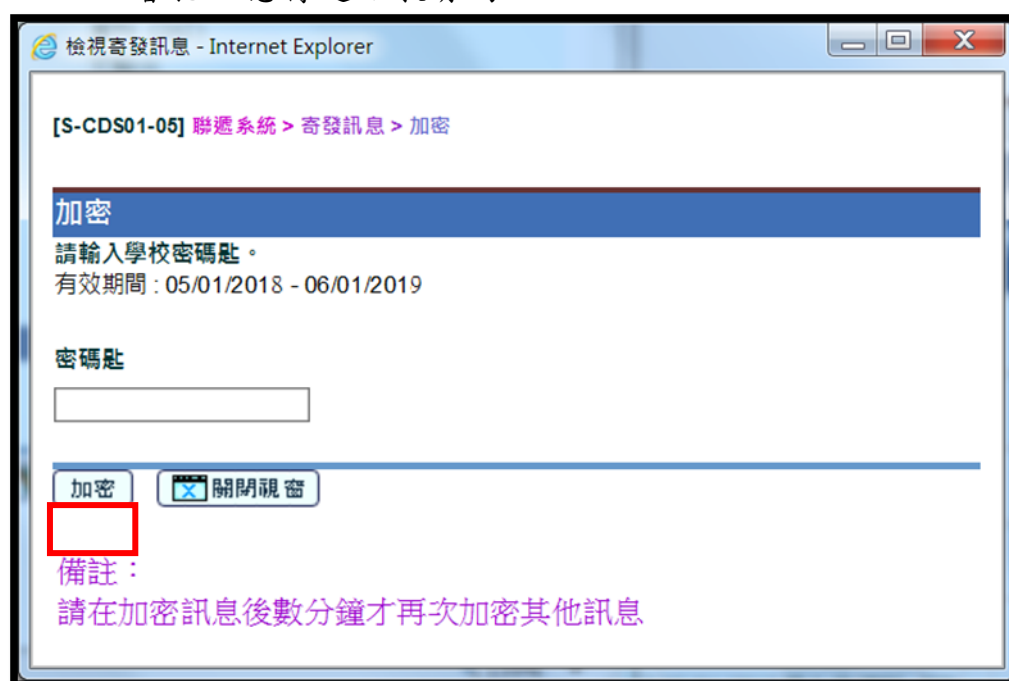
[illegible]

檢視寄發訊息 - Internet Explorer

[S-CDS01-05] 聯遞系統 > 寄發訊息 > 加密

加密

請輸入學校密碼匙。
有效期間 : 05/01/2018 - 06/01/2019

密碼匙

加密 關閉視窗

備註：
請在加密訊息後數分鐘才再次加密其他訊息